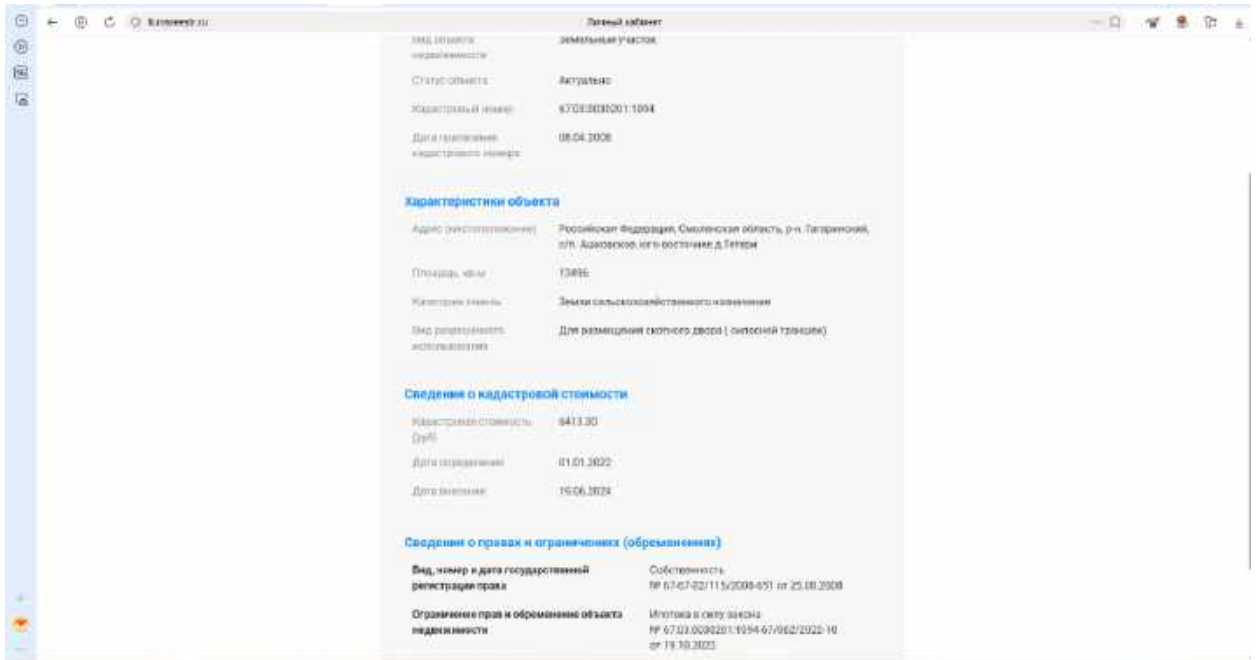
lk.rosreestr.ru

Личный кабинет

Вид объекта недвижимости	Земельный участок

Статус объекта	Актуально

Кадастровый номер	67:03:0030201:1094

Дата присвоения кадастрового номера	08.04.2008

Характеристики объекта

Адрес (местоположение)	Российская Федерация, Смоленская область, р-н. Гагаринский, с/п. Ашковское, юго-восточнее д.Тетери

Площадь, кв.м	13496

Категория земель	Земли сельскохозяйственного назначения

Вид разрешенного использования	Для размещения скотного двора ( силосной траншеи)

Сведения о кадастровой стоимости

Кадастровая стоимость (руб)	6413.30

Дата определения	01.01.2022

Дата внесения	19.06.2024

Сведения о правах и ограничениях (обременениях)

Вид, номер и дата государственной регистрации права	Собственность
№ 67-67-02/115/2008-651 от 25.08.2008

Ограничение прав и обременение объекта недвижимости	Ипотека в силу закона
№ 67:03:0030201:1094-67/062/2022-10
от 19.10.2022